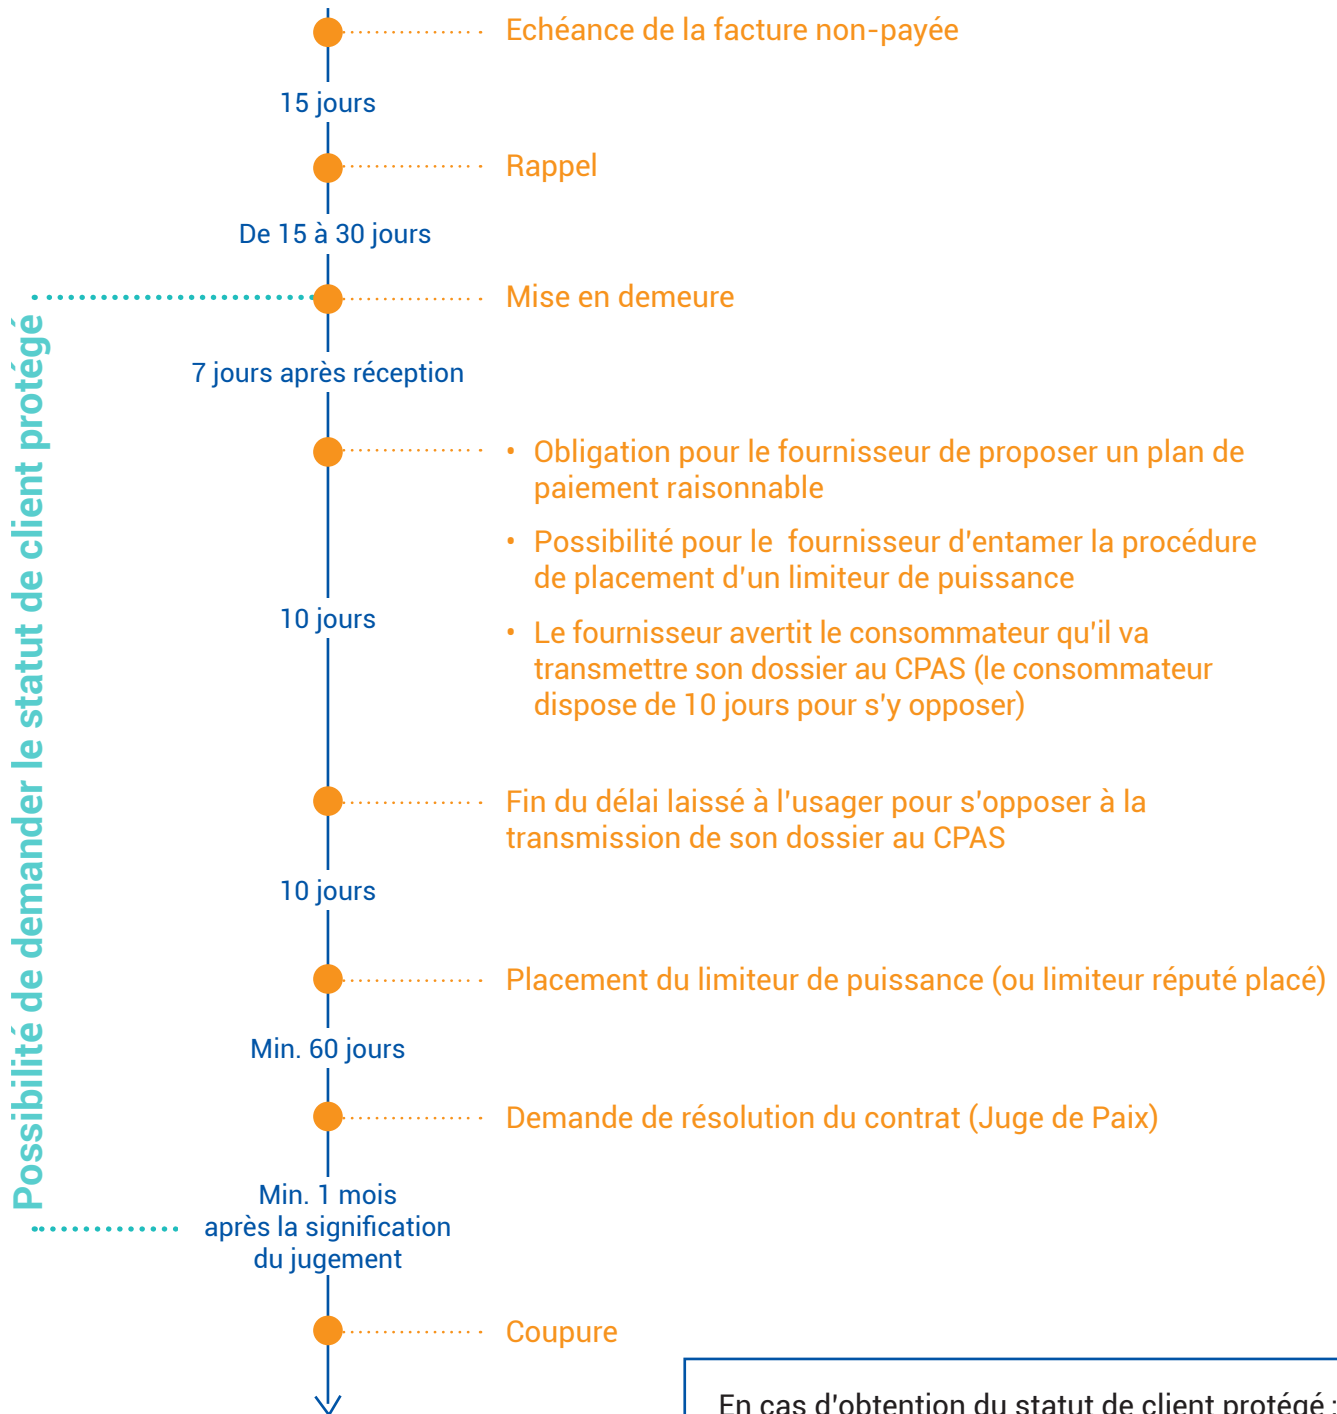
Echéance de la facture non-payée

15 jours

Rappel

De 15 à 30 jours

Mise en demeure

7 jours après réception

• Obligation pour le fournisseur de proposer un plan de paiement raisonnable

• Possibilité pour le fournisseur d'entamer la procédure de placement d'un limiteur de puissance

10 jours

• Le fournisseur avertit le consommateur qu'il va transmettre son dossier au CPAS (le consommateur dispose de 10 jours pour s'y opposer)

Fin du délai laissé à l'usager pour s'opposer à la transmission de son dossier au CPAS

10 jours

Placement du limiteur de puissance (ou limiteur réputé placé)

Min. 60 jours

Demande de résolution du contrat (Juge de Paix)

Min. 1 mois après la signification du jugement

Coupure

Possibilité de demander le statut de client protégé

En cas d'obtention du statut de client protégé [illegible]